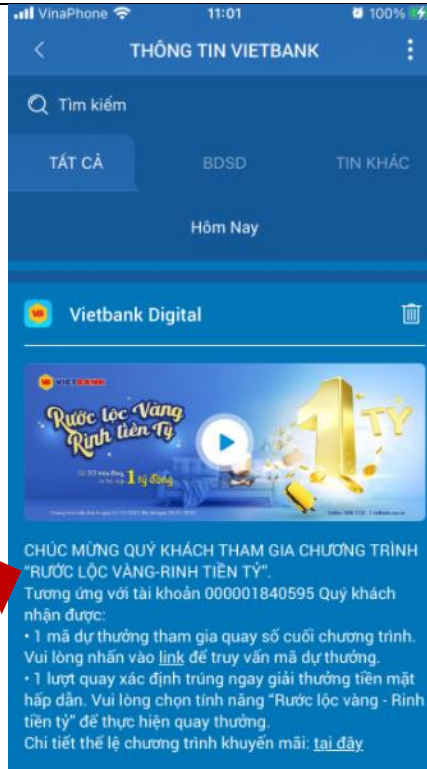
VinaPhone 11:01 100%

THÔNG TIN VIETBANK

Tìm kiếm

TẤT CẢ BDSD TIN KHÁC

Hôm Nay

Vietbank Digital

VIETBANK

Rước lộc Vàng Rinh tiền Tỷ

1 TỶ

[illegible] 1 tỷ đồng

CHÚC MỪNG QUÝ KHÁCH THAM GIA CHƯƠNG TRÌNH "RƯỚC LỘC VÀNG-RINH TIỀN TỶ".
Tương ứng với tài khoản 000001840595 Quý khách nhận được:
• 1 mã dự thưởng tham gia quay số cuối chương trình. Vui lòng nhấn vào link để truy vấn mã dự thưởng.
• 1 lượt quay xác định trúng ngay giải thưởng tiền mặt hấp dẫn. Vui lòng chọn tính năng "Rước lộc vàng - Rinh tiền tỷ" để thực hiện quay thưởng.
Chi tiết thể lệ chương trình khuyến mãi: tại đây